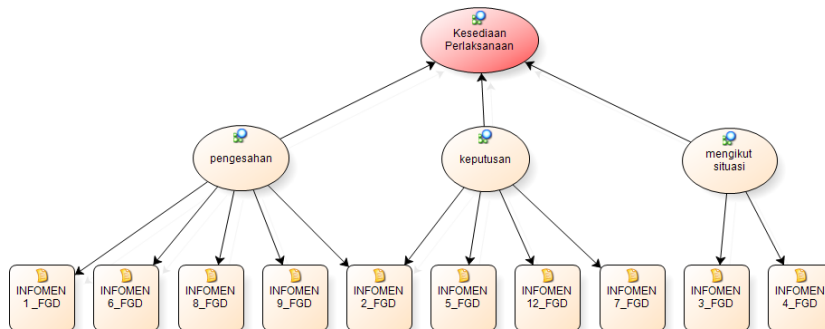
Kesediaan Perlaksanaan

pengesahan

keputusan

mengikut situasi

INFOMEN 1_FGD

INFOMEN 6_FGD

INFOMEN 8_FGD

INFOMEN 9_FGD

INFOMEN 2_FGD

INFOMEN 5_FGD

INFOMEN 12_FGD

INFOMEN 7_FGD

INFOMEN 3_FGD

INFOMEN 4_FGD